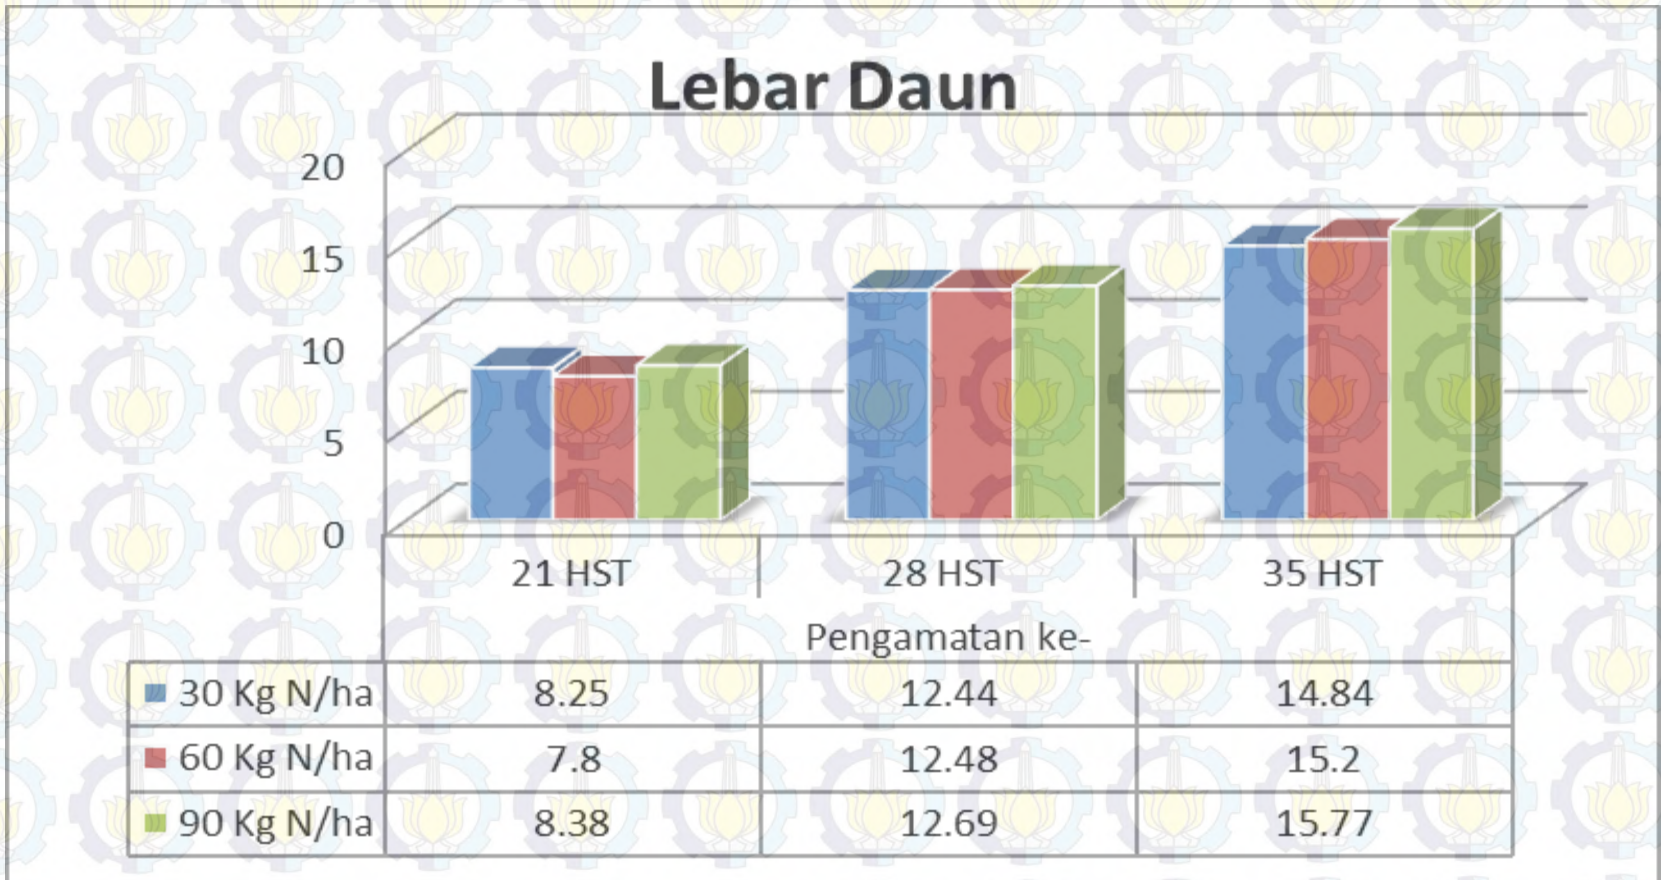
Lebar Daun

20
15
10
5
0

21 HST
28 HST
35 HST

Pengamatan ke-

| | 21 HST | 28 HST | 35 HST |
|---|---|---|---|
| 30 Kg N/ha | 8.25 | 12.44 | 14.84 |
| 60 Kg N/ha | 7.8 | 12.48 | 15.2 |
| 90 Kg N/ha | 8.38 | 12.69 | 15.77 |